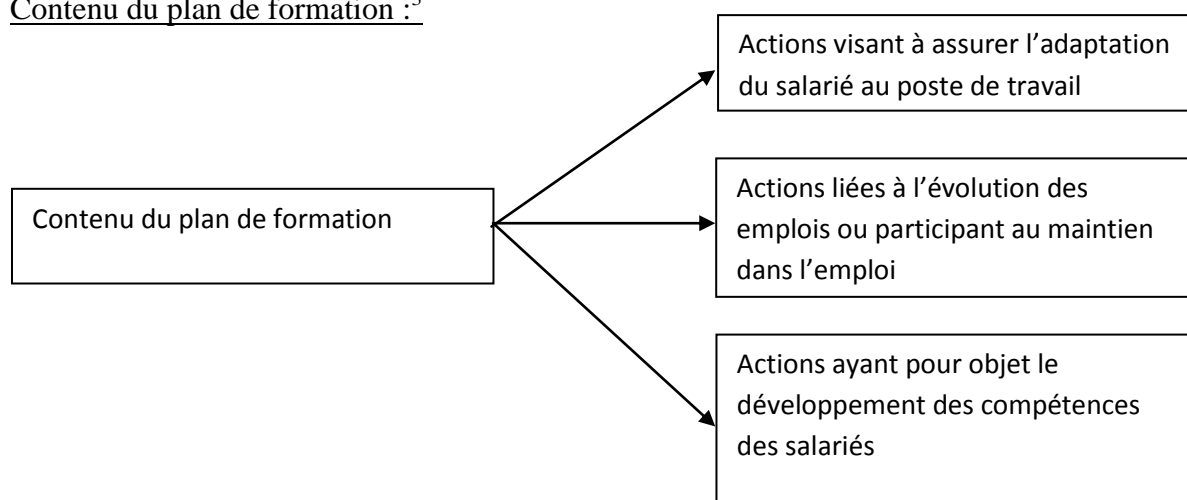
Contenu du plan de formation :$^5$

Contenu du plan de formation

Actions visant à assurer l'adaptation du salarié au poste de travail

Actions liées à l'évolution des emplois ou participant au maintien dans l'emploi

Actions ayant pour objet le développement des compétences des salariés